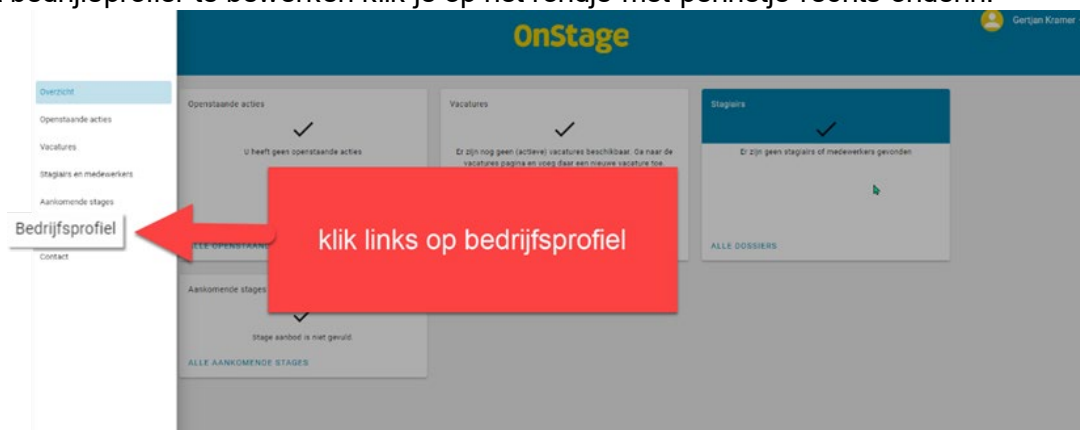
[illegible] bedrijfsprofiel te bewerken klik je op het rondje met potloodje rechts onderin.

OnStage

Gertjan Kramer

Overzicht
Openstaande acties
Vacatures
Stagiairs en medewerkers
Aankomende stages
Bedrijfsprofiel
Contact

Openstaande acties
U heeft geen openstaande acties
ALLE OPENSTAAN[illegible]

Vacatures
Er zijn nog geen (actieve) vacatures beschikbaar. Ga naar de vacatures pagina en voeg daar een nieuwe vacature toe.

Stagiairs
Er zijn geen stagiairs of medewerkers gevonden
ALLE DOSSIERS

Aankomende stages
Stage aanbod is niet gevuld.
ALLE AANKOMENDE STAGES

klik links op bedrijfsprofiel